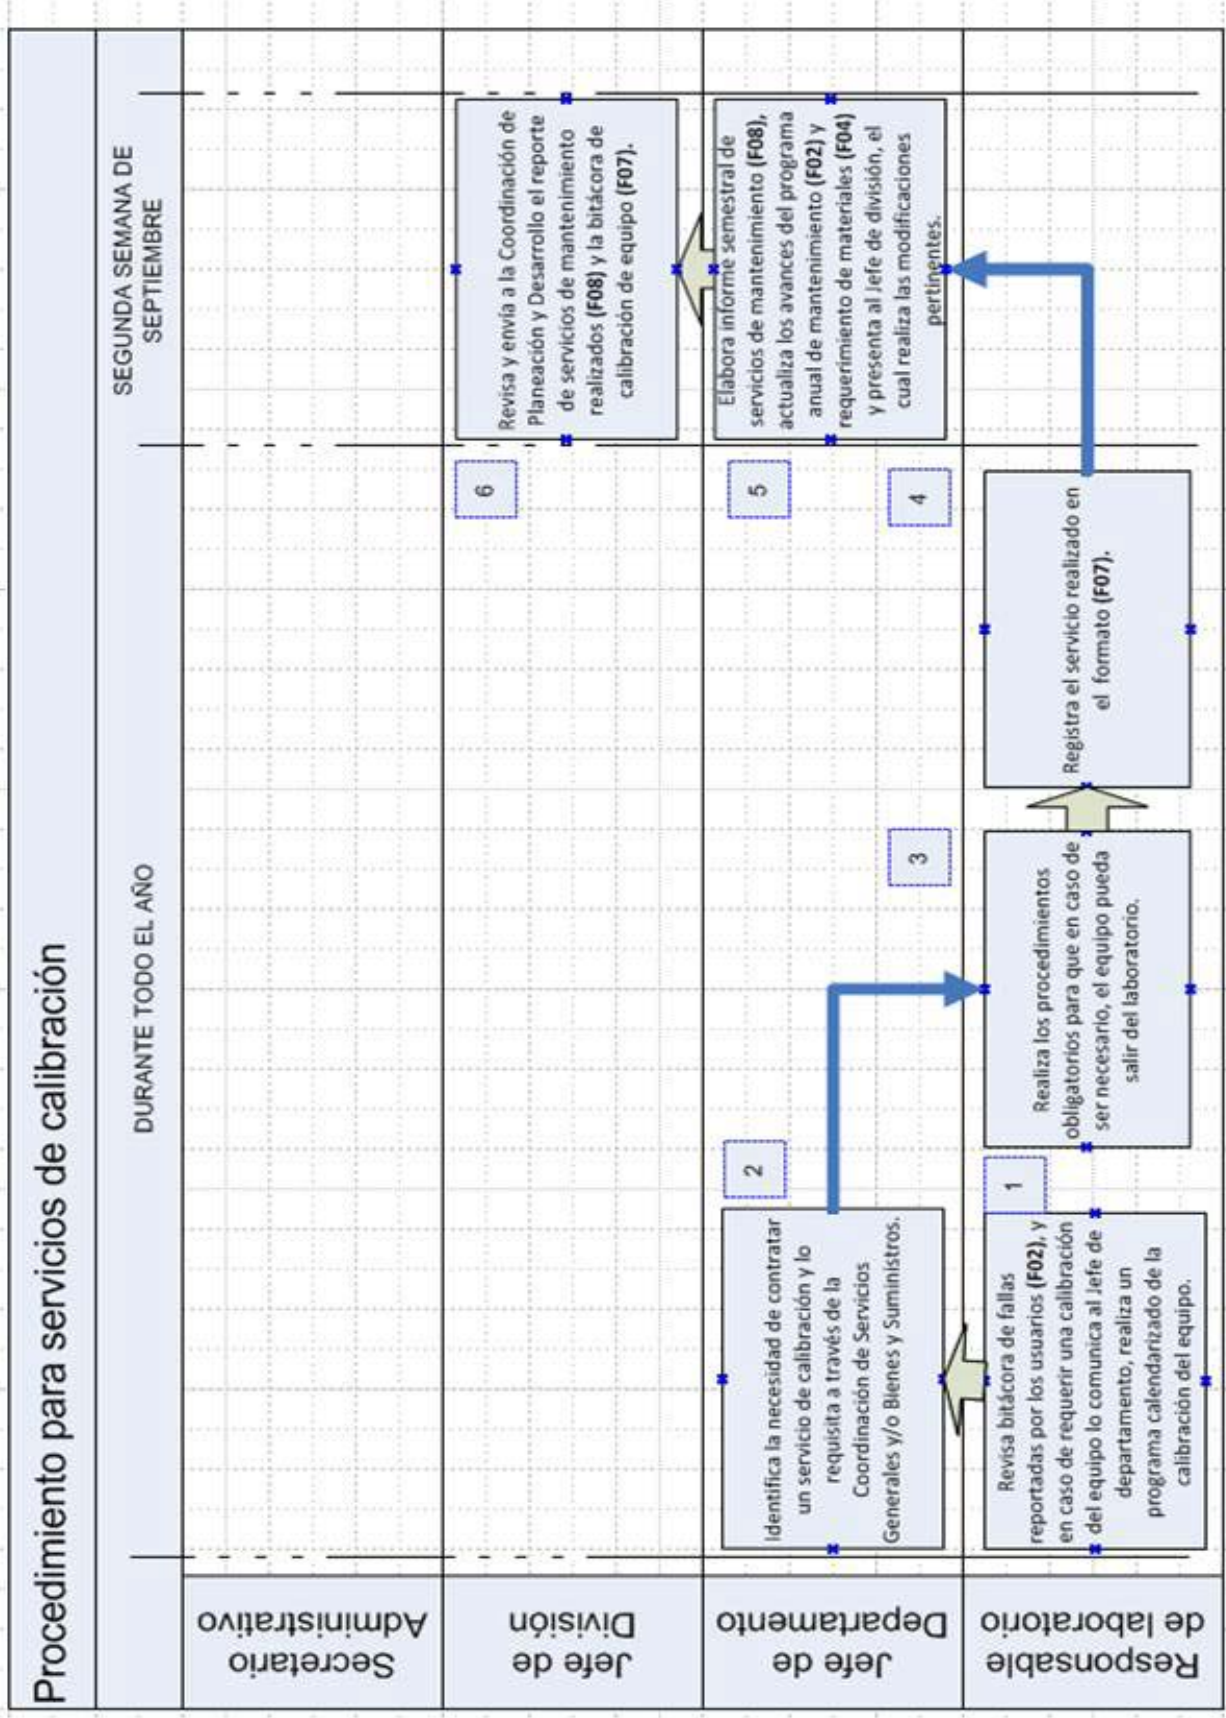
Procedimiento para servicios de calibración

DURANTE TODO EL AÑO

SEGUNDA SEMANA DE SEPTIEMBRE

Secretario Administrativo

Jefe de División

Jefe de Departamento

Responsable de laboratorio

1

Revisa bitácora de fallas reportadas por los usuarios **(F02)**, y en caso de requerir una calibración del equipo lo comunica al Jefe de departamento, realiza un programa calendarizado de la calibración del equipo.

2

Identifica la necesidad de contratar un servicio de calibración y lo requisita a través de la Coordinación de Servicios Generales y/o Bienes y Suministros.

3

Realiza los procedimientos obligatorios para que en caso de ser necesario, el equipo pueda salir del laboratorio.

4

Registra el servicio realizado en el formato **(F07)**.

5

Elabora informe semestral de servicios de mantenimiento **(F08)**, actualiza los avances del programa anual de mantenimiento **(F02)** y requerimiento de materiales **(F04)** y presenta al Jefe de división, el cual realiza las modificaciones pertinentes.

6

Revisa y envía a la Coordinación de Planeación y Desarrollo el reporte de servicios de mantenimiento realizados **(F08)** y la bitácora de calibración de equipo **(F07)**.